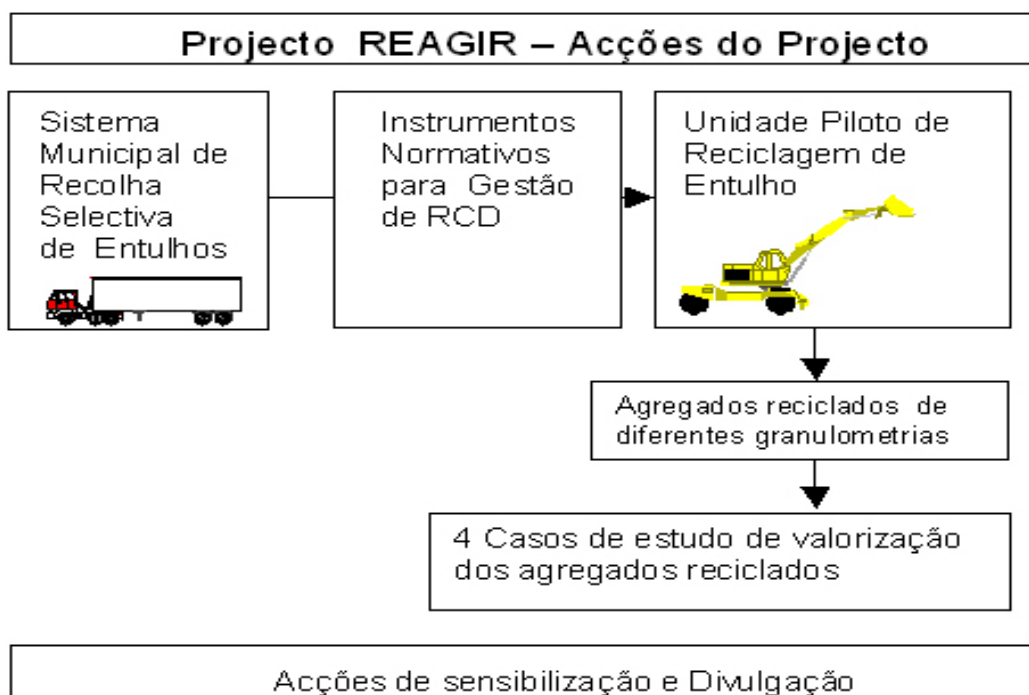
Projecto REAGIR – Acções do Projecto

Sistema Municipal de Recolha Selectiva de Entulhos

Instrumentos Normativos para Gestão de RCD

Unidade Piloto de Reciclagem de Entulho

Agregados reciclados de diferentes granulometrias

4 Casos de estudo de valorização dos agregados reciclados

Acções de sensibilização e Divulgação